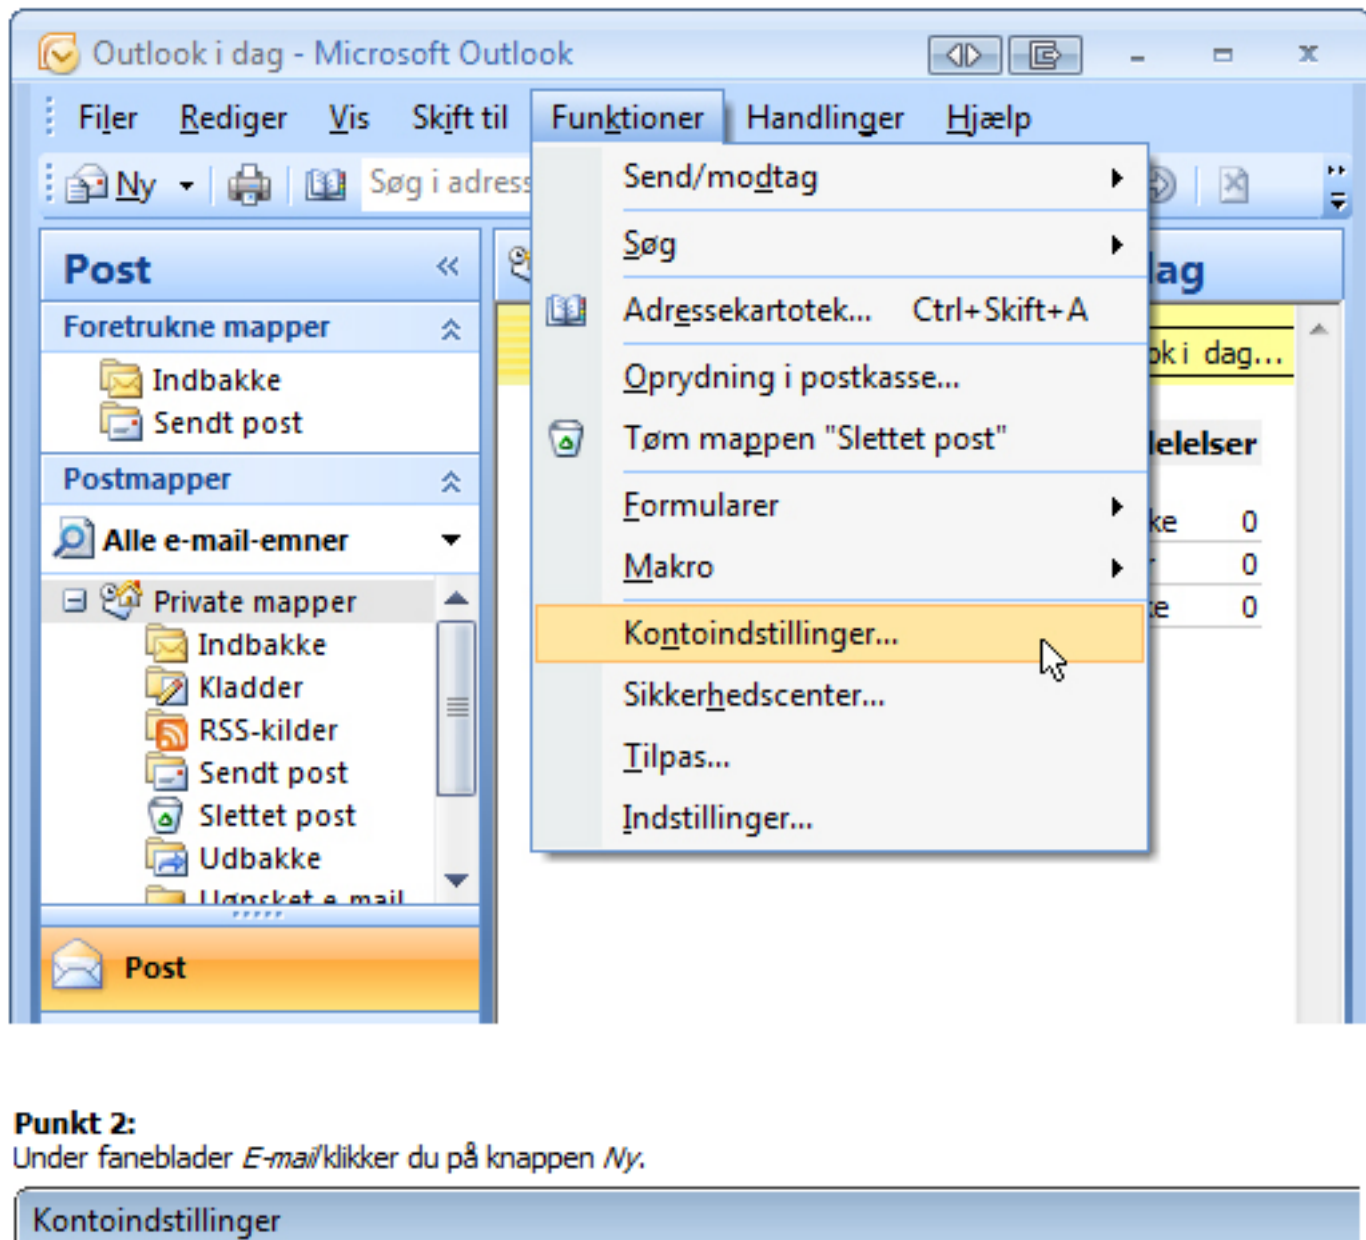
Outlook i dag - Microsoft Outlook

Filer Rediger Vis Skift til Funktioner Handlinger Hjælp

Ny Søg i adress

Post «

Foretrukne mapper

Indbakke
Sendt post

Postmapper

Alle e-mail-emner

Private mapper
Indbakke
Kladder
RSS-kilder
Sendt post
Slettet post
Udbakke
Uønsket e-mail

Post

Send/modtag
Søg
Adressekartotek... Ctrl+Skift+A
Oprydning i postkasse...
Tøm mappen "Slettet post"
Formularer
Makro
Kontoindstillinger...
Sikkerhedscenter...
Tilpas...
Indstillinger...

dag
ok i dag...
delelser
ke 0
0
e 0

**Punkt 2:**
Under fanebladet *E-mail* klikker du på knappen *Ny*.

Kontoindstillinger